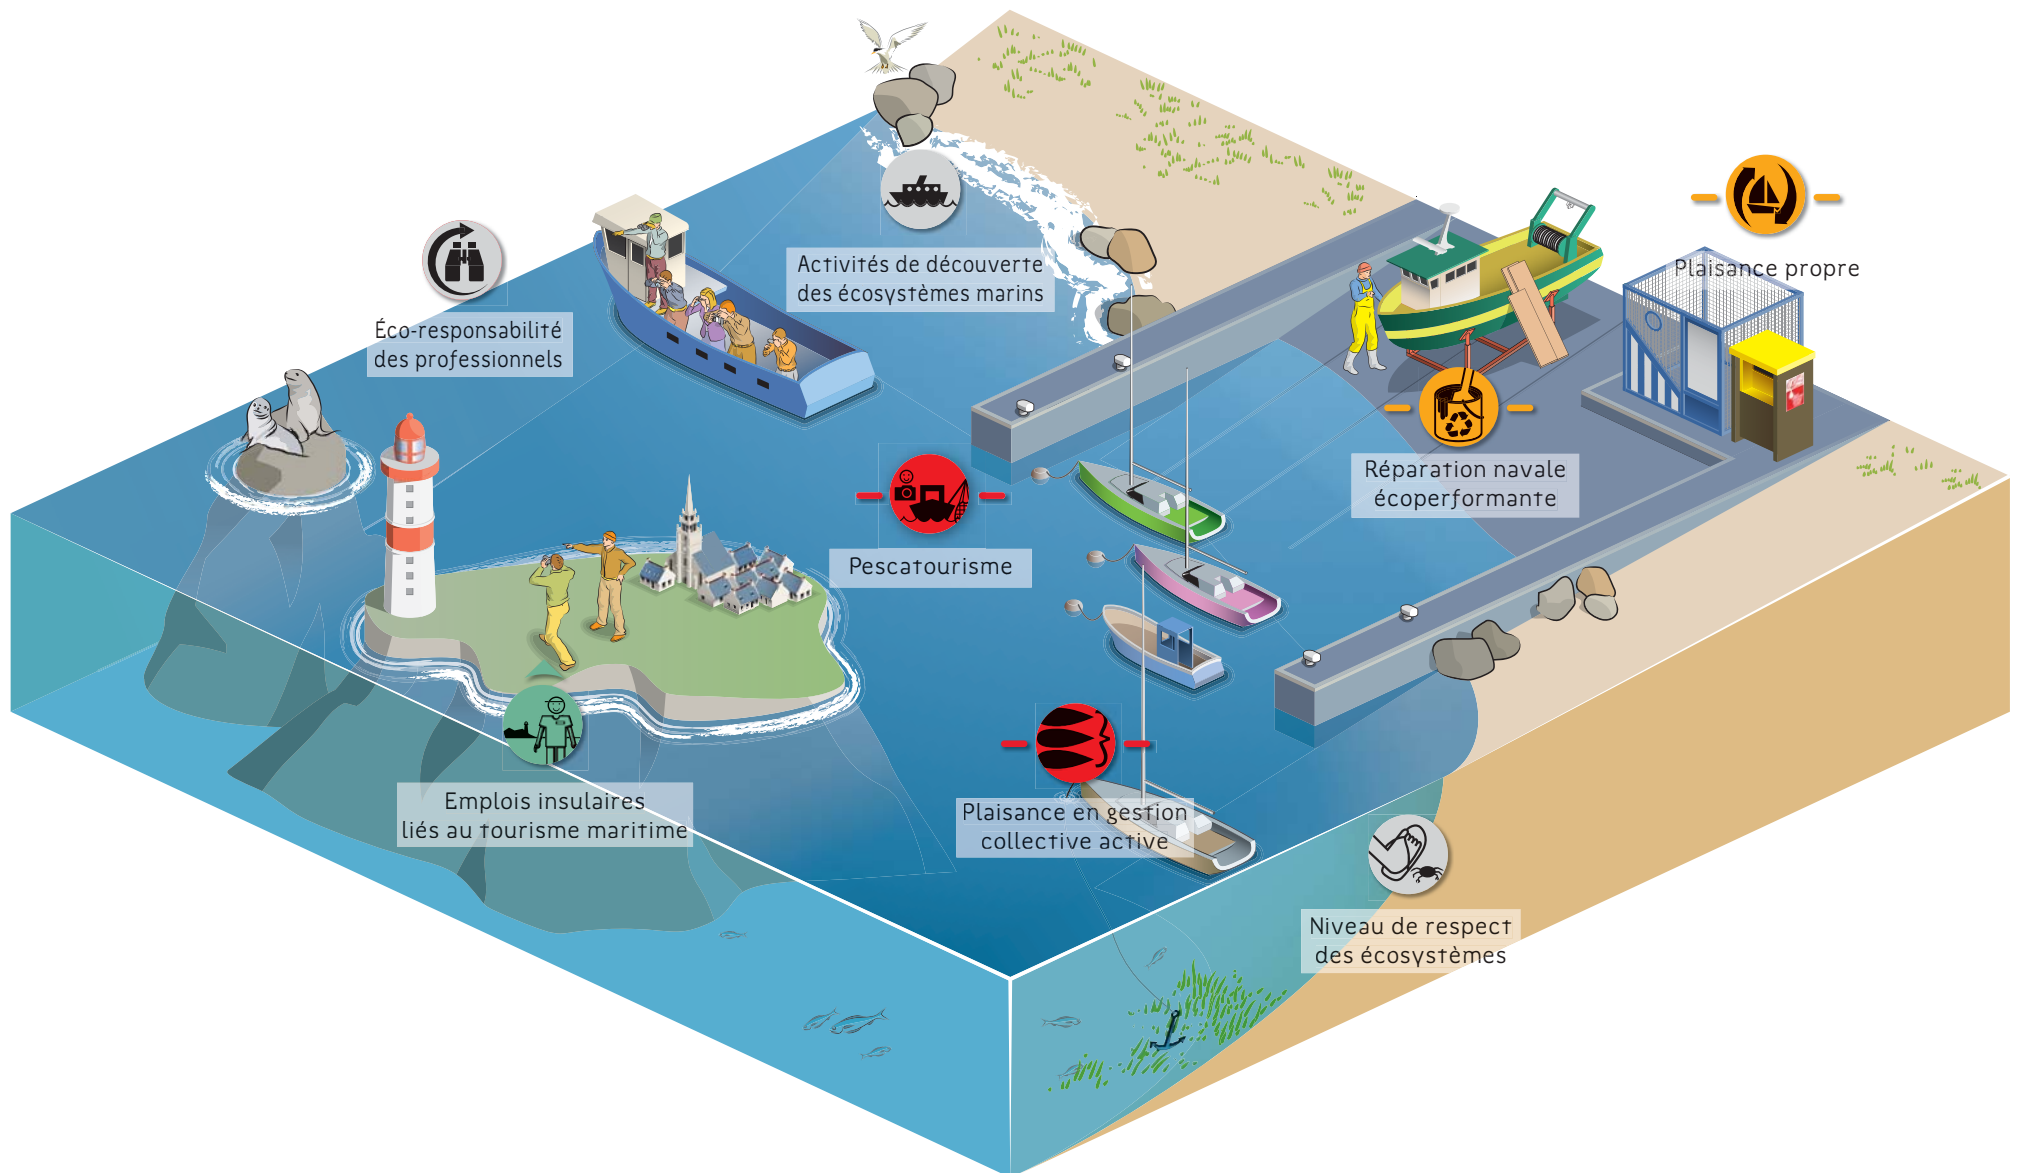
Activités de découverte des écosystèmes marins

Plaisance propre

Éco-responsabilité des professionnels

Réparation navale écoperformante

Pescatourisme

Emplois insulaires liés au tourisme maritime

Plaisance en gestion collective active

Niveau de respect des écosystèmes